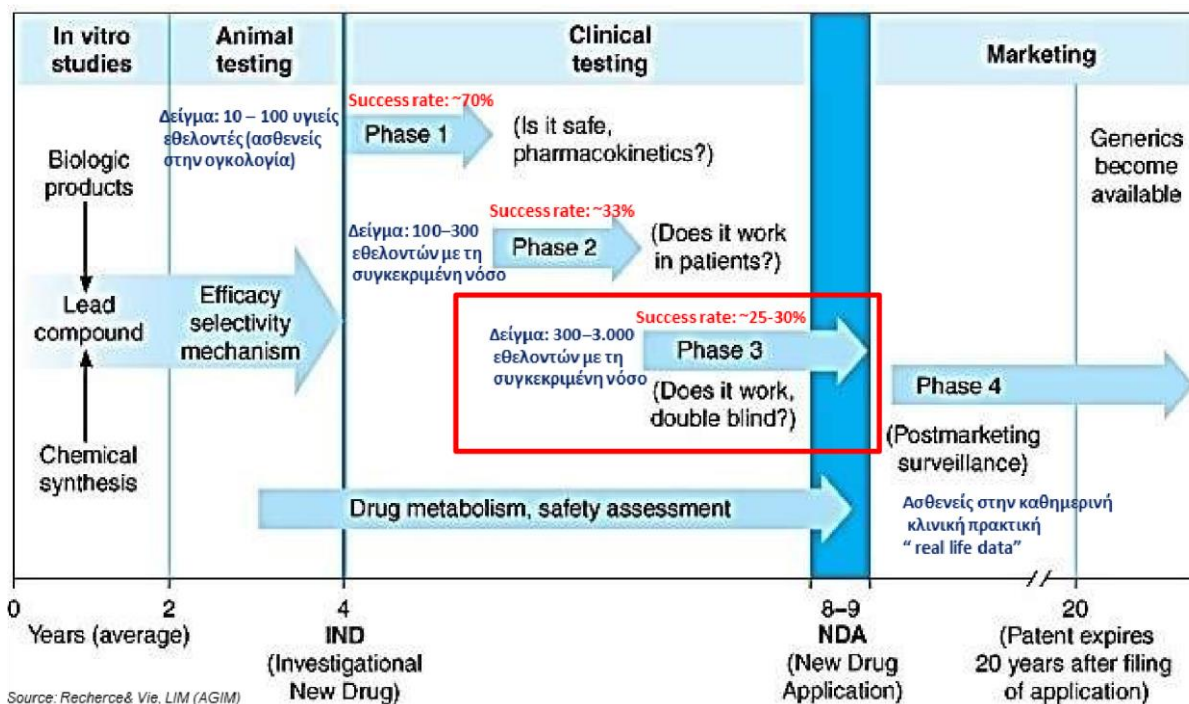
In vitro studies

Animal testing

Clinical testing

Marketing

Δείγμα: 10 – 100 υγιείς εθελοντές (ασθενείς στην ογκολογία)

Success rate: ~70%

Phase 1

(Is it safe, pharmacokinetics?)

Generics become available

Biologic products

Δείγμα: 100–300 εθελοντών με τη συγκεκριμένη νόσο

Success rate: ~33%

Phase 2

(Does it work in patients?)

Lead compound

Efficacy selectivity mechanism

Δείγμα: 300–3.000 εθελοντών με τη συγκεκριμένη νόσο

Success rate: ~25-30%

Phase 3

(Does it work, double blind?)

Phase 4

(Postmarketing surveillance)

Chemical synthesis

Drug metabolism, safety assessment

Ασθενείς στην καθημερινή κλινική πρακτική " real life data"

0

Years (average)

2

4

IND (Investigational New Drug)

8–9

NDA (New Drug Application)

20

(Patent expires 20 years after filing of application)

Source: Recherce& Vie, LIM (AGIM)